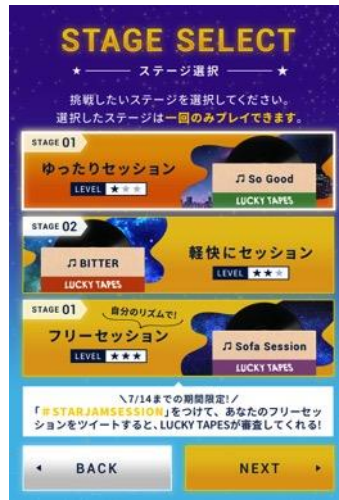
STAGE SELECT
★ ステージ選択 ★

挑戦したいステージを選択してください。
選択したステージは一回のみプレイできます。

STAGE 01
ゆったりセッション
LEVEL ★☆☆
♫ So Good
LUCKY TAPES

STAGE 02
♫ BITTER
LUCKY TAPES
軽快にセッション
LEVEL ★★☆

STAGE 01
自分のリズムで!
フリーセッション
LEVEL ★★★
♫ Sofa Session
LUCKY TAPES

＼7/14までの期間限定!／
「#STARJAMSESSION」をつけて、あなたのフリーセッションをツイートすると、LUCKY TAPESが審査してくれる!

◂ BACK
NEXT ▸